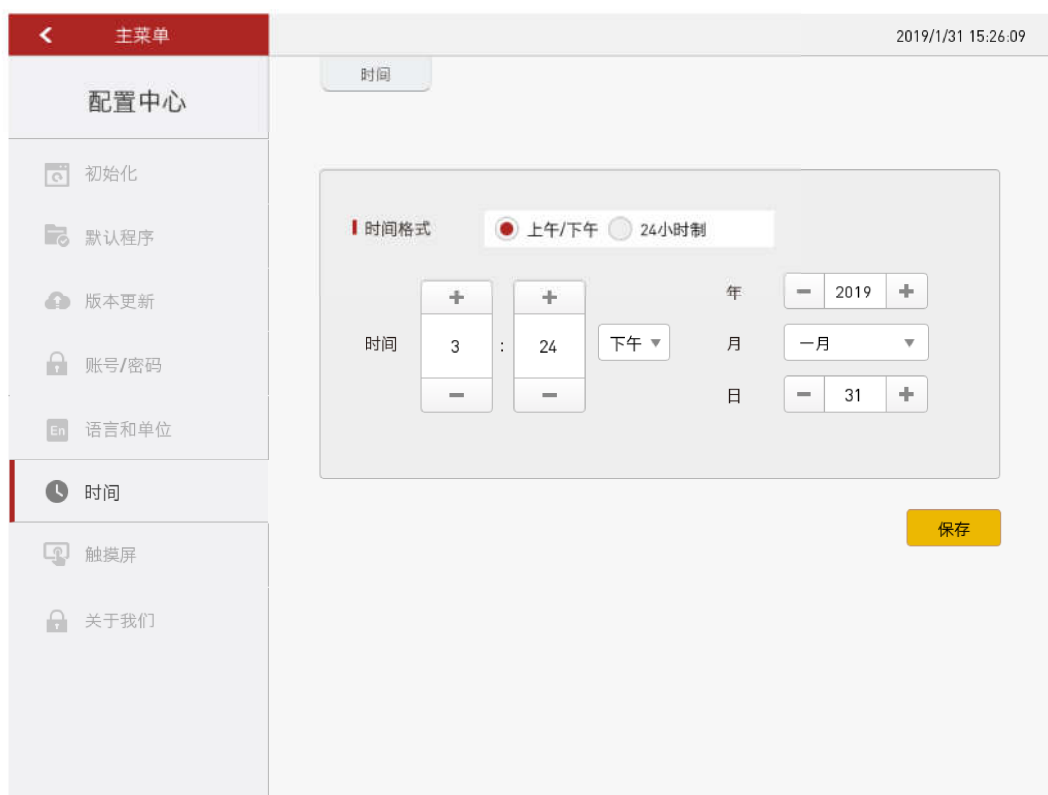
主菜单

2019/1/31 15:26:09

配置中心

时间

初始化

默认程序

版本更新

账号/密码

语言和单位

时间

触摸屏

关于我们

时间格式

上午/下午

24小时制

时间

+

3

−

:

+

24

−

下午

年

−

2019

+

月

一月

日

−

31

+

保存